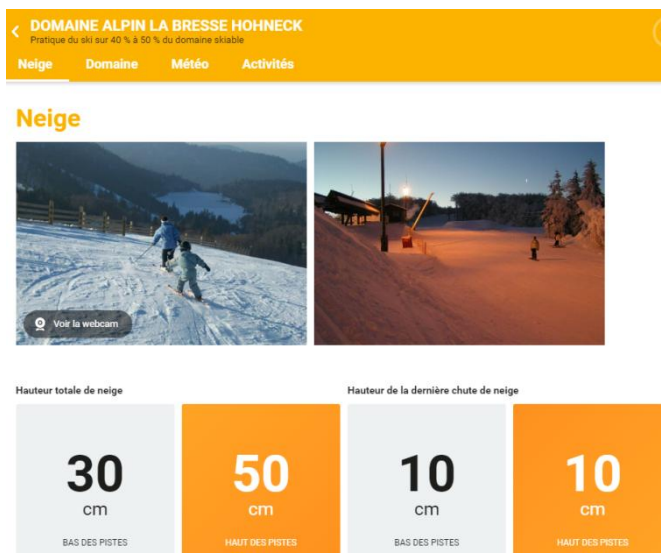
DOMAINE ALPIN LA BRESSE HOHNECK
Pratique du ski sur 40 % à 50 % du domaine skiable

Neige Domaine Météo Activités

Neige

Voir la webcam

Hauteur totale de neige

30
cm
BAS DES PISTES

50
cm
HAUT DES PISTES

Hauteur de la dernière chute de neige

10
cm
BAS DES PISTES

10
cm
HAUT DES PISTES